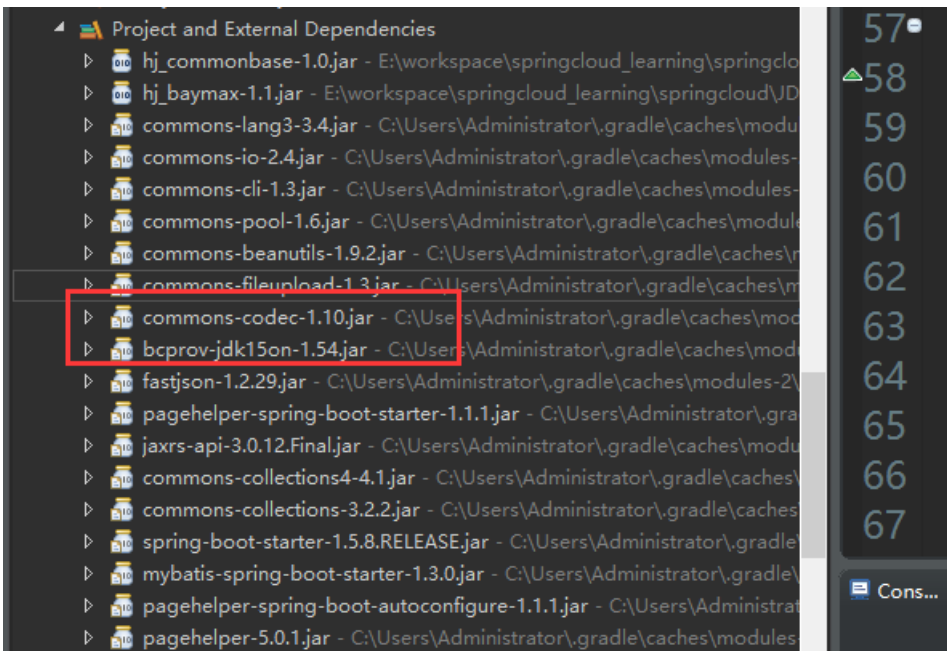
Project and External Dependencies
hj_commonbase-1.0.jar - E:\workspace\springcloud_learning\springclo
hj_baymax-1.1.jar - E:\workspace\springcloud_learning\springcloud\JD
commons-lang3-3.4.jar - C:\Users\Administrator\.gradle\caches\modul
commons-io-2.4.jar - C:\Users\Administrator\.gradle\caches\modules-
commons-cli-1.3.jar - C:\Users\Administrator\.gradle\caches\modules-
commons-pool-1.6.jar - C:\Users\Administrator\.gradle\caches\module
commons-beanutils-1.9.2.jar - C:\Users\Administrator\.gradle\caches\r
commons-fileupload-1.3.jar - C:\Users\Administrator\.gradle\caches\m
commons-codec-1.10.jar - C:\Users\Administrator\.gradle\caches\mod
bcprov-jdk15on-1.54.jar - C:\Users\Administrator\.gradle\caches\modu
fastjson-1.2.29.jar - C:\Users\Administrator\.gradle\caches\modules-2\
pagehelper-spring-boot-starter-1.1.1.jar - C:\Users\Administrator\.gra
jaxrs-api-3.0.12.Final.jar - C:\Users\Administrator\.gradle\caches\modu
commons-collections4-4.1.jar - C:\Users\Administrator\.gradle\caches\
commons-collections-3.2.2.jar - C:\Users\Administrator\.gradle\caches\
spring-boot-starter-1.5.8.RELEASE.jar - C:\Users\Administrator\.gradle\
mybatis-spring-boot-starter-1.3.0.jar - C:\Users\Administrator\.gradle\
pagehelper-spring-boot-autoconfigure-1.1.1.jar - C:\Users\Administrat
pagehelper-5.0.1.jar - C:\Users\Administrator\.gradle\caches\modules-

57
58
59
60
61
62
63
64
65
66
67

Cons...